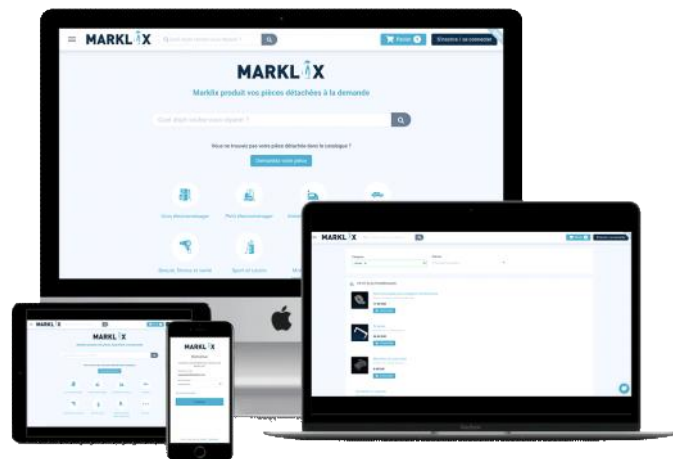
MARKLIX

Panier 0

S'inscrire / se connecter

MARKLIX

Marklix produit vos pièces détachées à la demande

Quel objet voulez-vous réparer ?

Vous ne trouvez pas votre pièce détachée dans le catalogue ?

Demandez votre pièce

Gros électroménager

Petit électroménager

Beauté, fitness et santé

Sport et Loisirs

MARKLIX

MARKLIX

MARKLIX